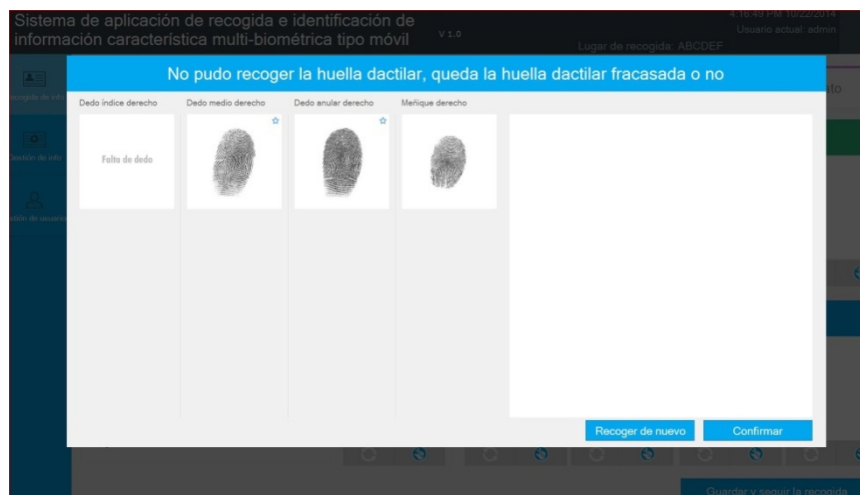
Sistema de aplicación de recogida e identificación de información característica multi-biométrica tipo móvil V 1.0

4:16:49 PM 10/22/2014
Usuario actual: admin
Lugar de recogida: ABCDEF

ecogida de inf
stión de info
ión de usuari

No pudo recoger la huella dactilar, queda la huella dactilar fracasada o no

Dedo índice derecho
Falta de dedo

Dedo medio derecho

Dedo anular derecho

Meñique derecho

Recoger de nuevo
Confirmar

ato

Guardar y seguir la recogida